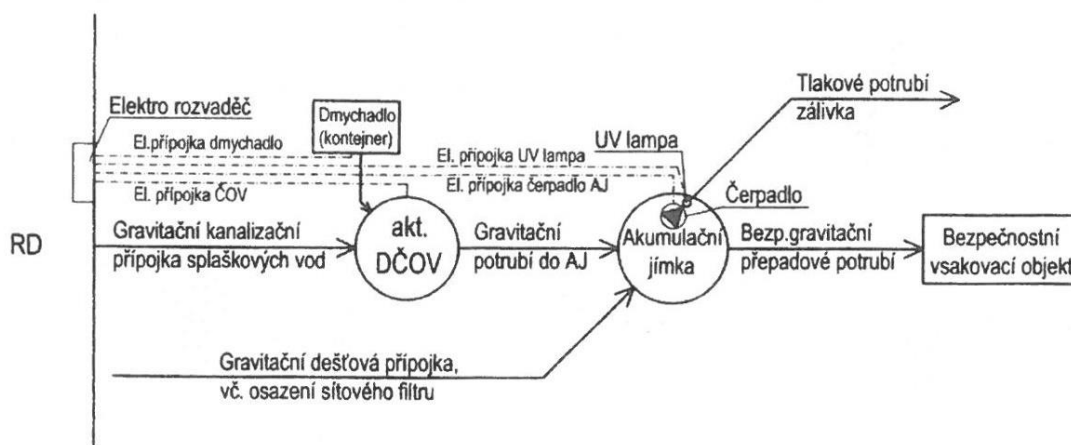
Elektro rozvaděč

Dmychadlo (kontejner)

El.přípojka dmychadlo

El. přípojka ČOV

El. přípojka UV lampa

El. přípojka čerpadlo AJ

Tlakové potrubí zálivka

UV lampa

Čerpadlo

RD

Gravitační kanalizační přípojka splaškových vod

akt. DČOV

Gravitační potrubí do AJ

Akumulační jímka

Bezp.gravitační přepadové potrubí

Bezpečnostní vsakovací objekt

Gravitační dešťová přípojka, vč. osazení sítového filtru